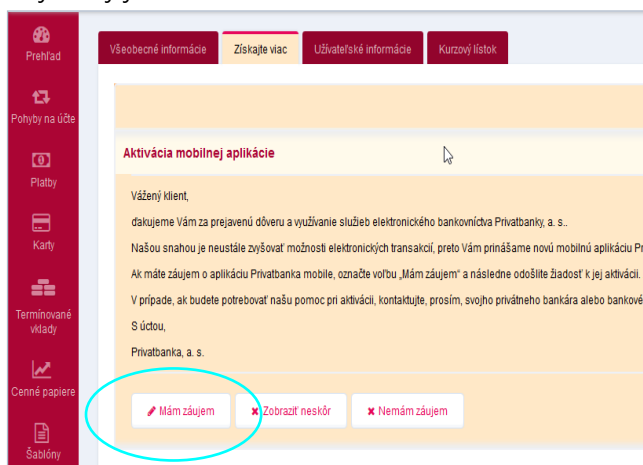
Prehľad

Pohyby na účte

Platby

Karty

Termínované vklady

Cenné papiere

Šablóny

Všeobecné informácie | Získajte viac | Užívateľské informácie | Kurzový lístok

Aktivácia mobilnej aplikácie

Vážený klient,

ďakujeme Vám za prejavenú dôveru a využívanie služieb elektronického bankovníctva Privatbanky, a. s..

Našou snahou je neustále zvyšovať možnosti elektronických transakcií, preto Vám prinášame novú mobilnú aplikáciu Pr

Ak máte záujem o aplikáciu Privatbanka mobile, označte voľbu „Mám záujem" a následne odošlite žiadosť k jej aktivácii.

V prípade, ak budete potrebovať našu pomoc pri aktivácii, kontaktujte, prosím, svojho privátneho bankára alebo bankové

S úctou,

Privatbanka, a. s.

Mám záujem

Zobraziť neskôr

Nemám záujem